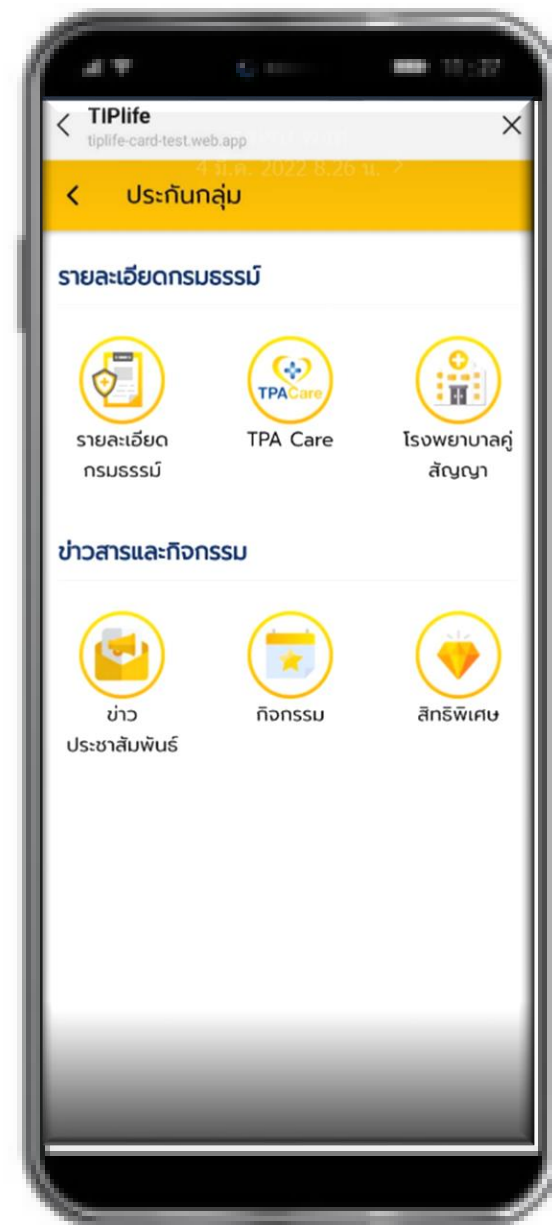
TIPlife
tiplife-card-test.web.app

4 ม.ค. 2022 8.26 น.

ประกันกลุ่ม

รายละเอียดกรมธรรม์

รายละเอียดกรมธรรม์

TPACare

TPA Care

โรงพยาบาลคู่สัญญา

ข่าวสารและกิจกรรม

ข่าวประชาสัมพันธ์

กิจกรรม

สิทธิพิเศษ